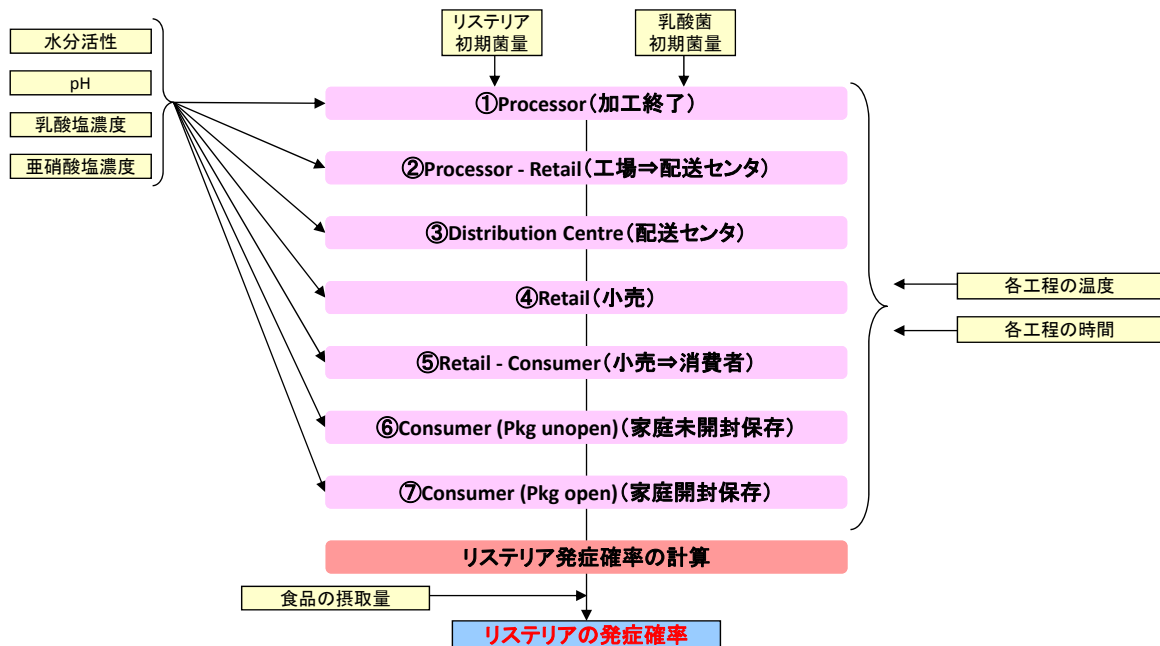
水分活性

pH

乳酸塩濃度

亜硝酸塩濃度

リステリア初期菌量

乳酸菌初期菌量

①Processor（加工終了）

②Processor - Retail（工場⇒配送センタ）

③Distribution Centre（配送センタ）

④Retail（小売）

⑤Retail - Consumer（小売⇒消費者）

⑥Consumer (Pkg unopen)（家庭未開封保存）

⑦Consumer (Pkg open)（家庭開封保存）

各工程の温度

各工程の時間

リステリア発症確率の計算

食品の摂取量

リステリアの発症確率